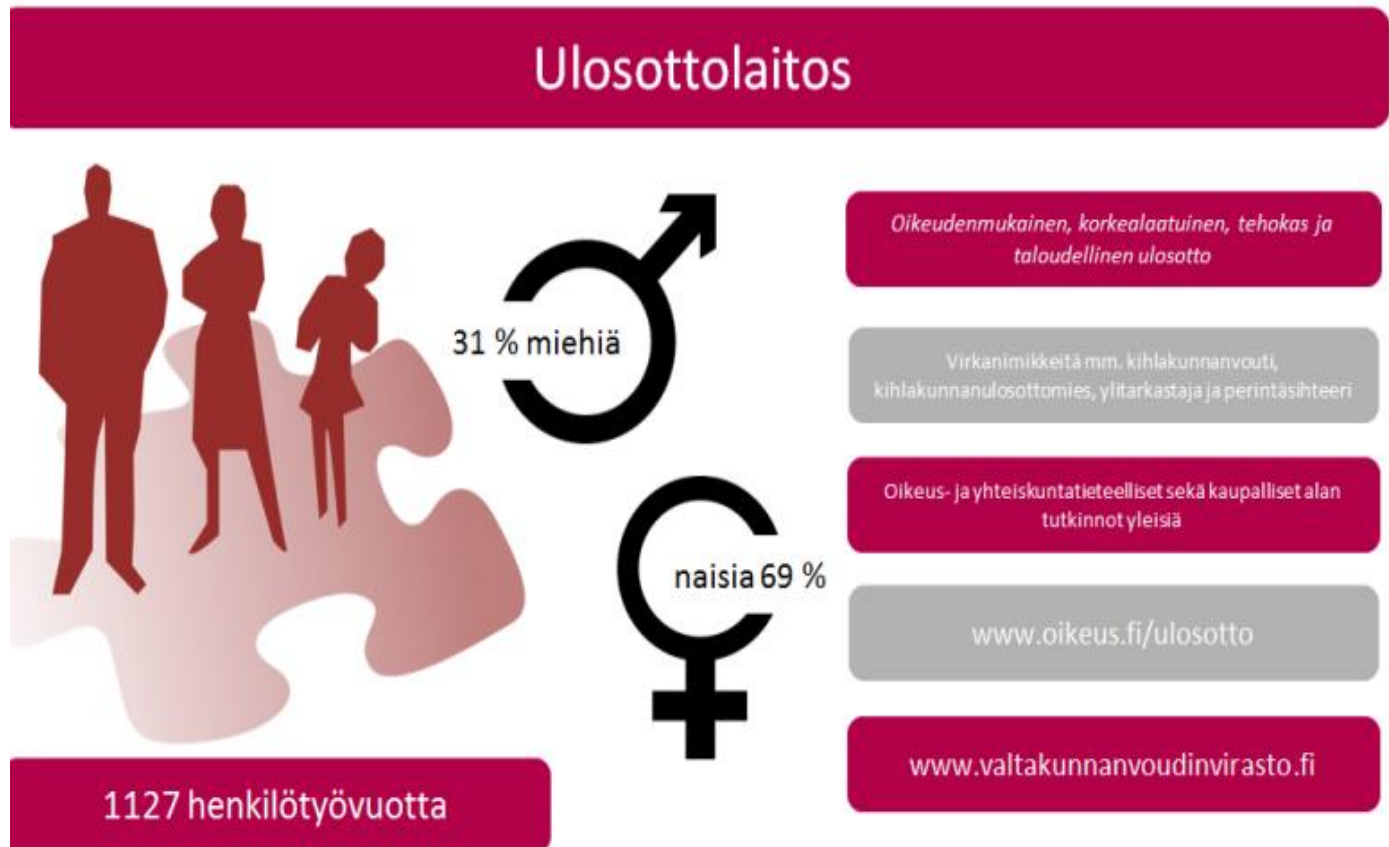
Ulosottolaitos

31 % miehiä

naisia 69 %

1127 henkilötyövuotta

Oikeudenmukainen, korkealaatuinen, tehokas ja taloudellinen ulosotto

Virkanimikkeitä mm. kihlakunnanvouti, kihlakunnanulosottomies, ylitarkastaja ja perintäsihteeri

Oikeus- ja yhteiskuntatieteelliset sekä kaupalliset alan tutkinnot yleisiä

www.oikeus.fi/ulosotto

www.valtakunnanvoudinvirasto.fi